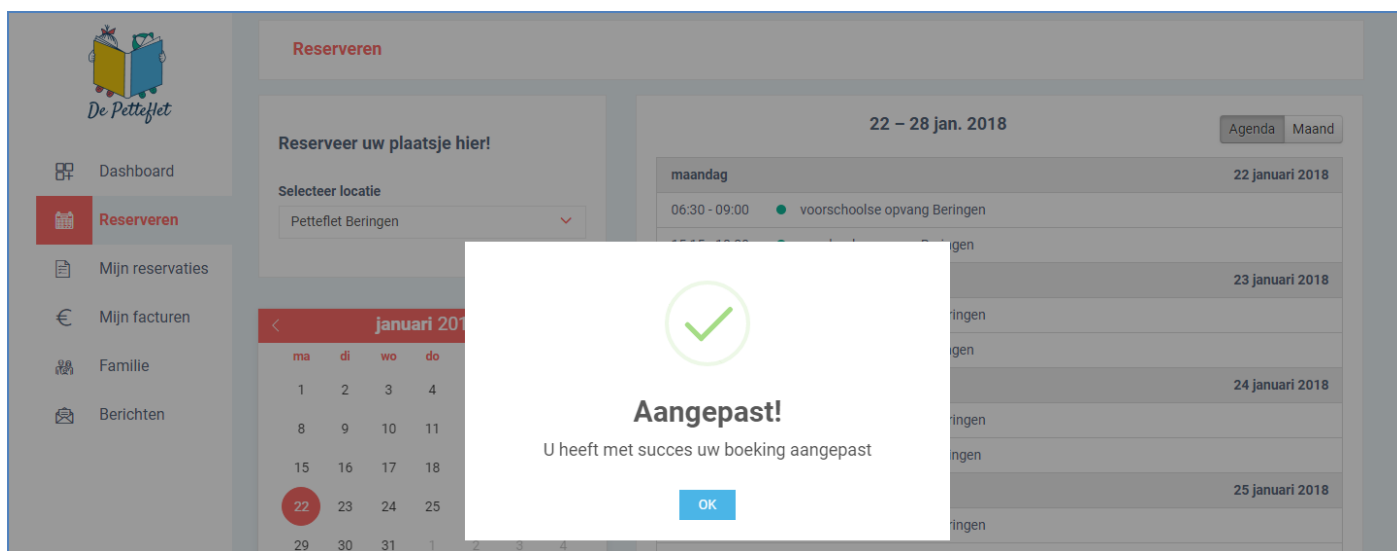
De Petteflet

Dashboard
Reserveren
Mijn reservaties
Mijn facturen
Familie
Berichten

Reserveren

Reserveer uw plaatsje hier!

Selecteer locatie
Petteflet Beringen

januari 201

| ma | di | wo | do |
|---|---|---|---|
| 1 | 2 | 3 | 4 |
| 8 | 9 | 10 | 11 |
| 15 | 16 | 17 | 18 |
| 22 | 23 | 24 | 25 |
| 29 | 30 | 31 | 1 | 

22 – 28 jan. 2018

Agenda Maand

maandag 22 januari 2018
06:30 - 09:00 voorschoolse opvang Beringen
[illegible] gen
23 januari 2018
ringen
gen
24 januari 2018
ringen
ngen
25 januari 2018
ringen

Aangepast!
U heeft met succes uw boeking aangepast
OK